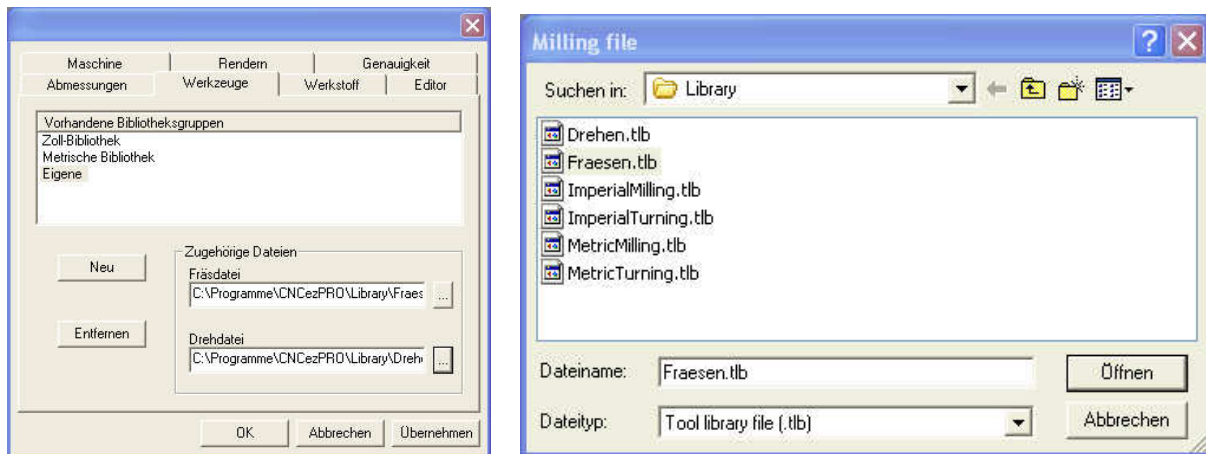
Maschine
Rendern
Genauigkeit
Abmessungen
Werkzeuge
Werkstoff
Editor

Vorhandene Bibliotheksgruppen
Zoll-Bibliothek
Metrische Bibliothek
Eigene

Neu
Entfernen

Zugehörige Dateien
Fräsdatei
C:\Programme\CNCezPRO\Library\Fraes
...
Drehdatei
C:\Programme\CNCezPRO\Library\Drehe
...

OK
Abbrechen
Übernehmen

Milling file

Suchen in: Library

Drehen.tlb
Fraesen.tlb
ImperialMilling.tlb
ImperialTurning.tlb
MetricMilling.tlb
MetricTurning.tlb

Dateiname: Fraesen.tlb
Öffnen
Dateityp: Tool library file (.tlb)
Abbrechen